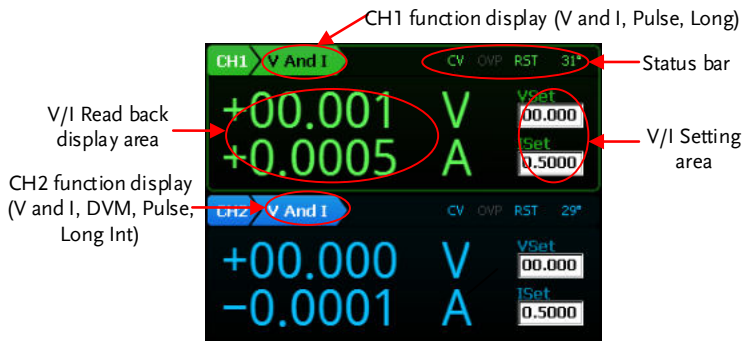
CH1 function display (V and I, Pulse, Long)

CH1 V And I CV OVP RST 31°

Status bar

V/I Read back display area

+00.001 V
+0.0005 A

VSet
00.000
ISet
0.5000

V/I Setting area

CH2 function display (V and I, DVM, Pulse, Long Int)

CH2 V And I CV OVP RST 29°

+00.000 V
−0.0001 A

VSet
00.000
ISet
0.5000